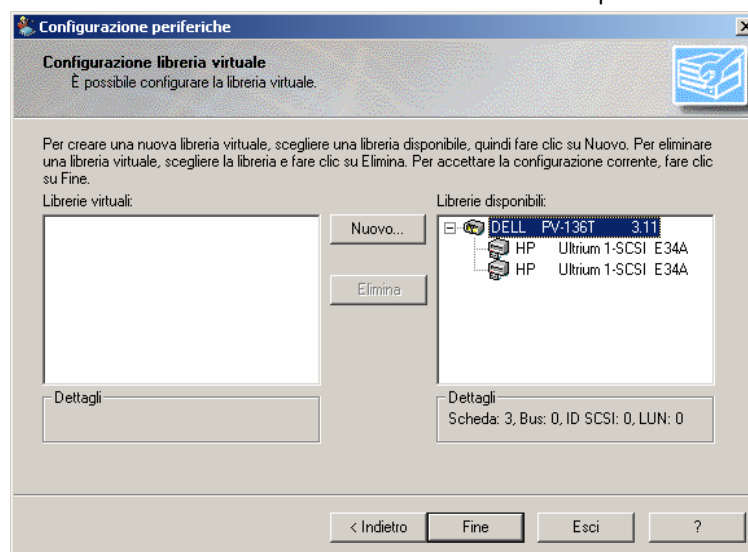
Configurazione periferiche

Configurazione libreria virtuale
È possibile configurare la libreria virtuale.

Per creare una nuova libreria virtuale, scegliere una libreria disponibile, quindi fare clic su Nuovo. Per eliminare una libreria virtuale, scegliere la libreria e fare clic su Elimina. Per accettare la configurazione corrente, fare clic su Fine.

Librerie virtuali:

Nuovo...

Elimina

Librerie disponibili:

DELL PV-136T 3.11
HP Ultrium 1-SCSI E34A
HP Ultrium 1-SCSI E34A

Dettagli

Dettagli
Scheda: 3, Bus: 0, ID SCSI: 0, LUN: 0

< Indietro
Fine
Esci
?